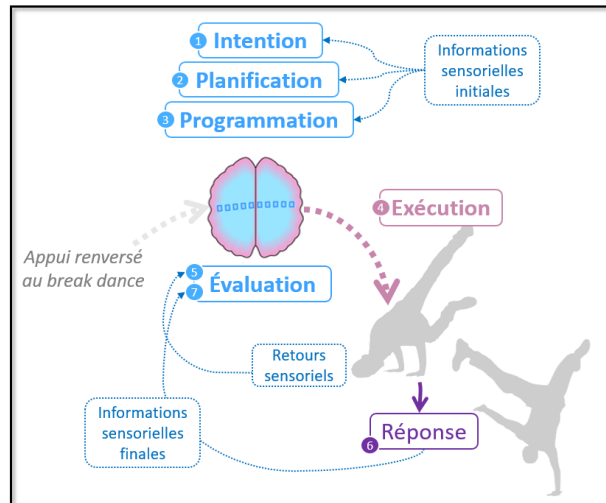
1 Intention
2 Planification
3 Programmation

Informations sensorielles initiales

4 Exécution

Appui renversé au break dance

5
7 Évaluation

Retours sensoriels

Informations sensorielles finales

6 Réponse